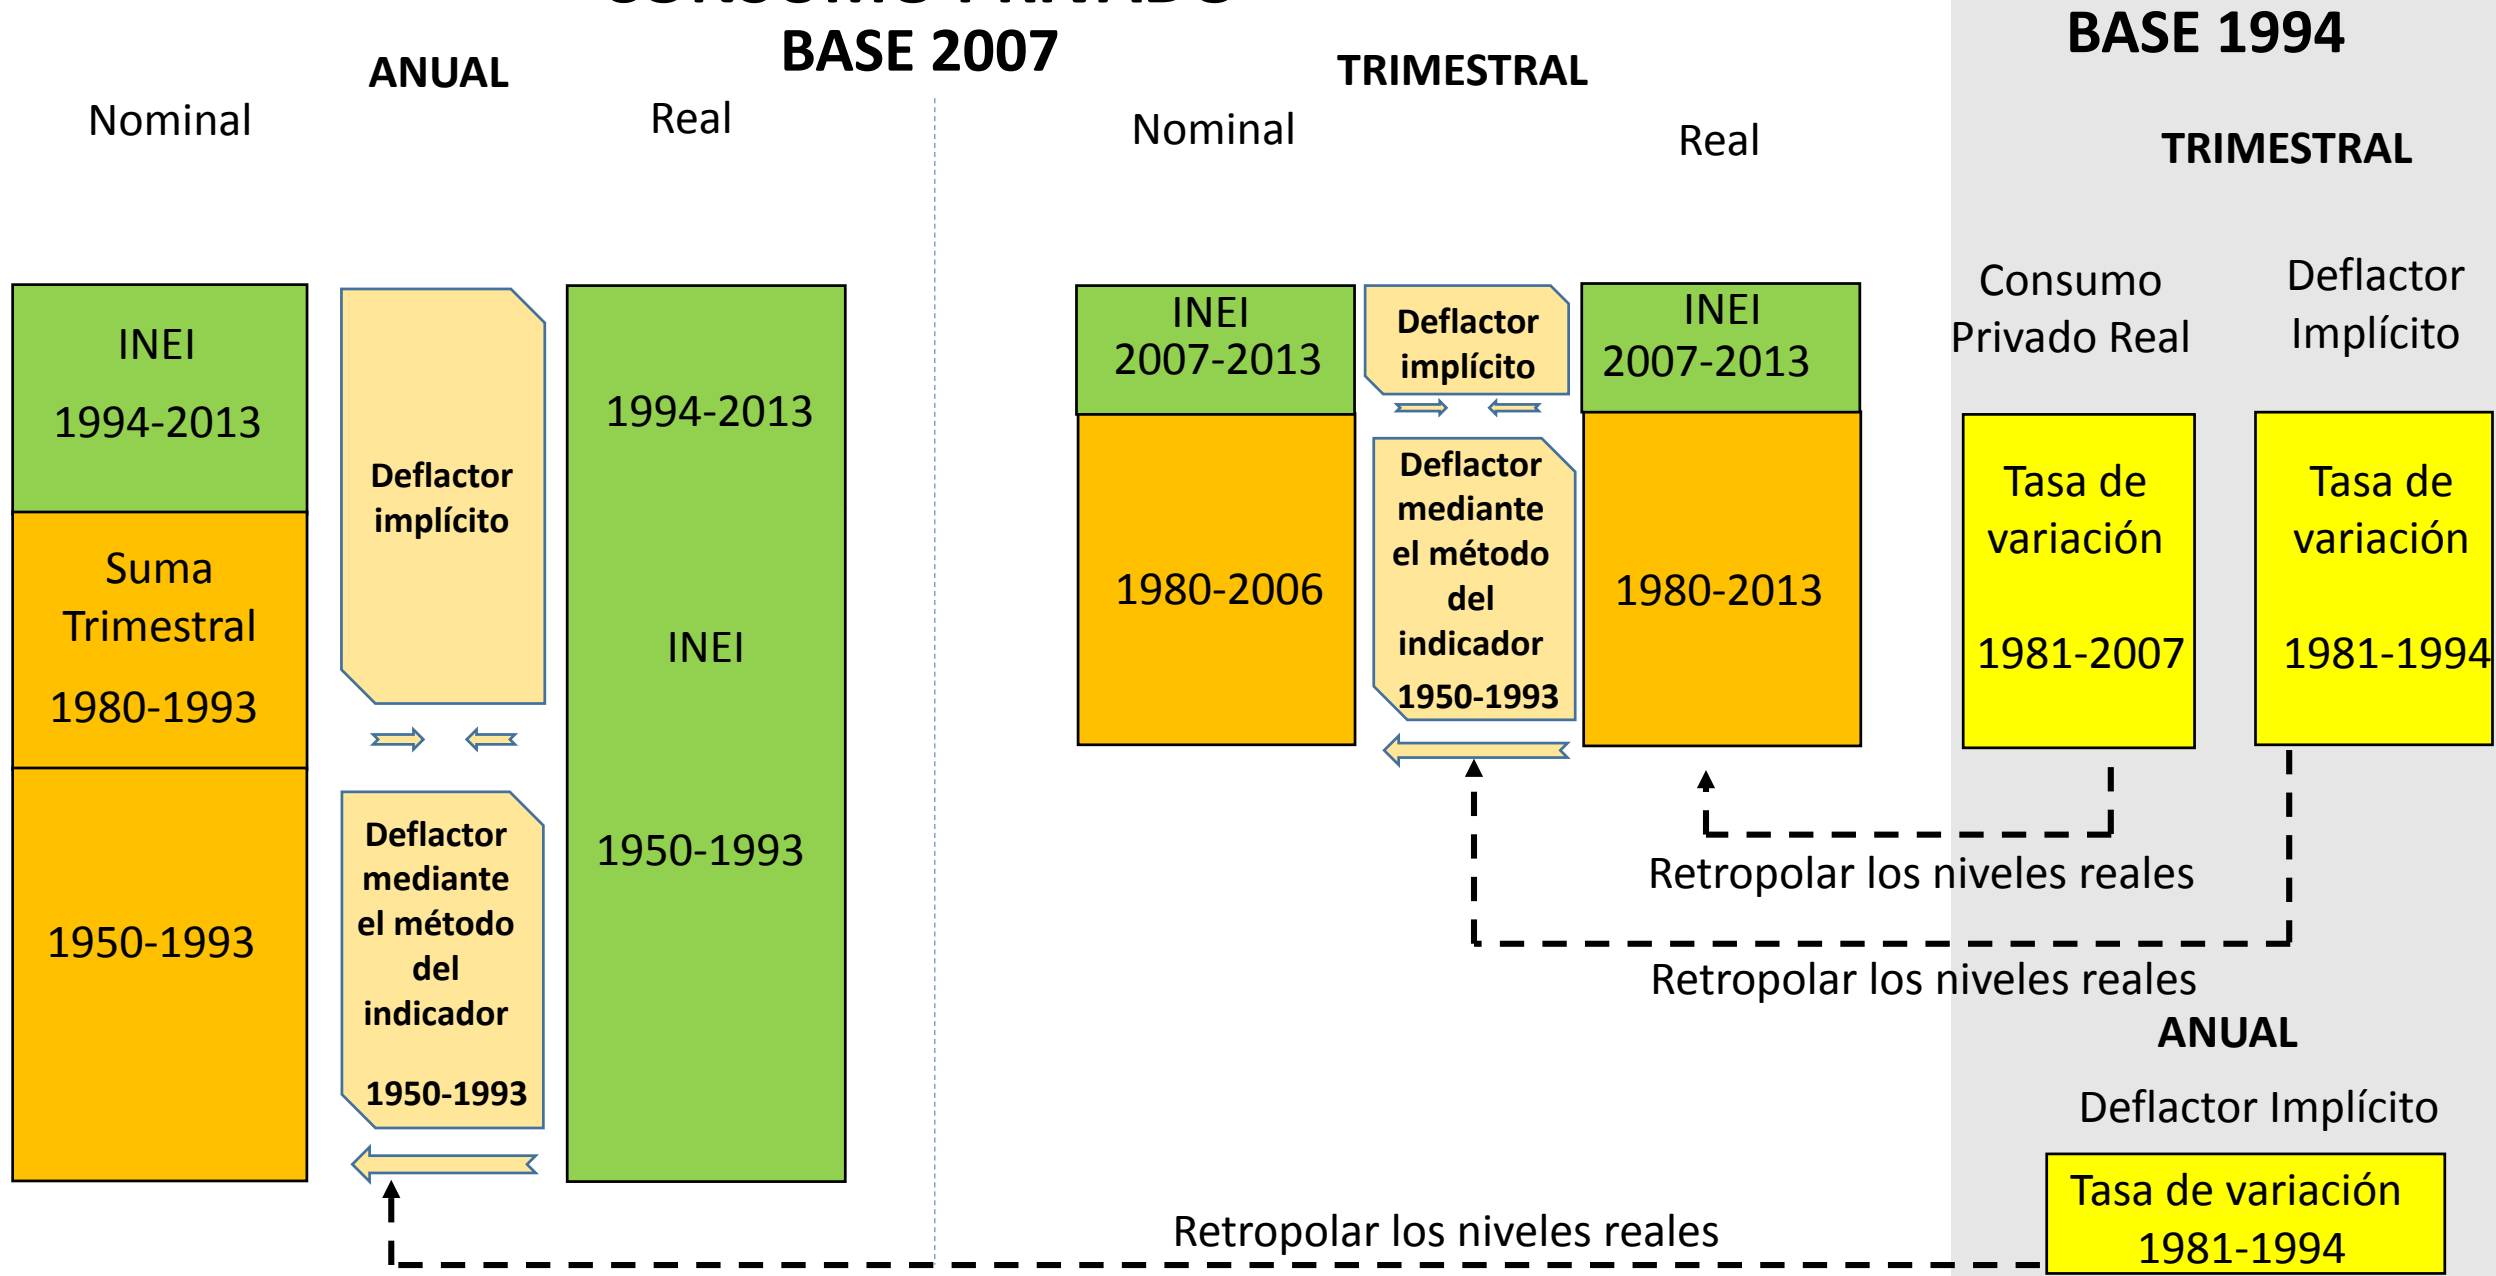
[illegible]
BASE 2007

ANUAL

Nominal

Real

INEI
1994-2013

Suma Trimestral
1980-1993

1950-1993

Deflactor implícito

Deflactor mediante el método del indicador
1950-1993

1994-2013

INEI

1950-1993

TRIMESTRAL

Nominal

Real

INEI
2007-2013

1980-2006

Deflactor implícito

Deflactor mediante el método del indicador
1950-1993

INEI
2007-2013

1980-2013

BASE 1994

TRIMESTRAL

Consumo Privado Real

Deflactor Implícito

Tasa de variación
1981-2007

Tasa de variación
1981-1994

Retropolar los niveles reales

Retropolar los niveles reales

ANUAL

Deflactor Implícito

Tasa de variación
1981-1994

Retropolar los niveles reales